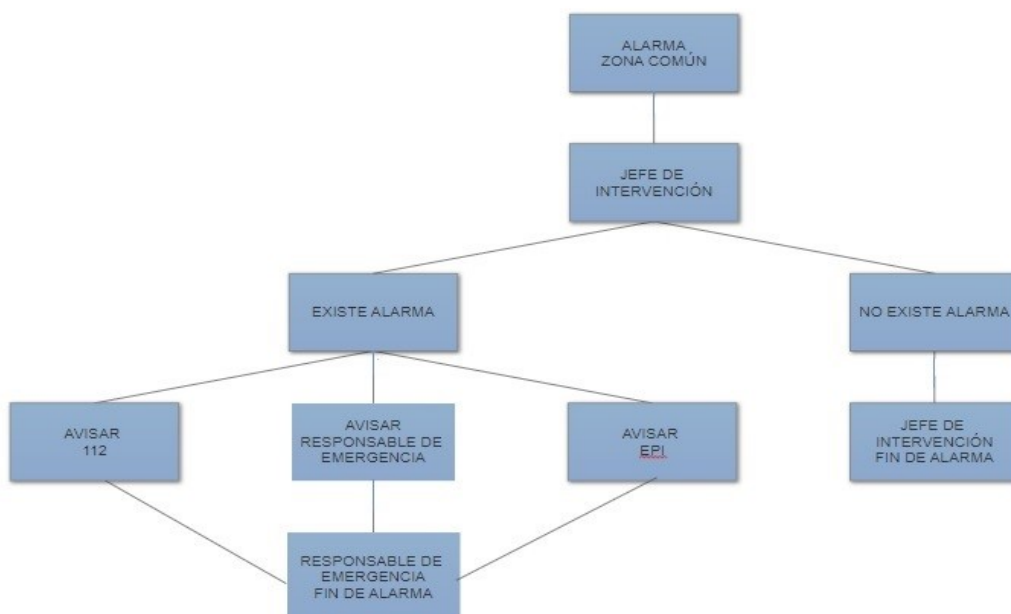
ALARMA
ZONA COMÚN

JEFE DE
INTERVENCIÓN

EXISTE ALARMA

NO EXISTE ALARMA

AVISAR
112

AVISAR
RESPONSABLE DE
EMERGENCIA

AVISAR
EPI

JEFE DE
INTERVENCIÓN
FIN DE ALARMA

RESPONSABLE DE
EMERGENCIA
FIN DE ALARMA